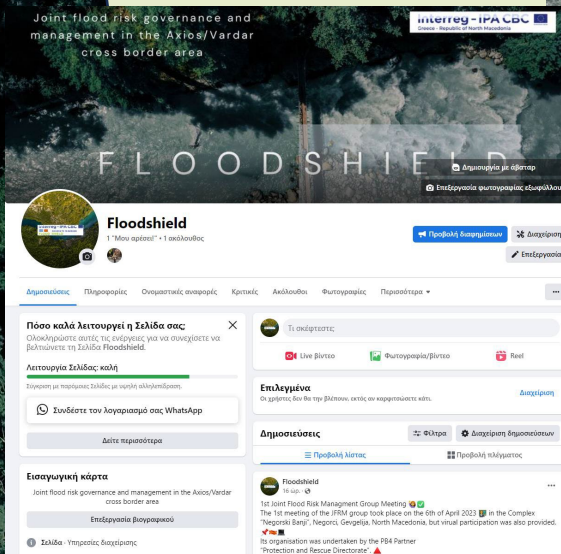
Joint flood risk governance and management in the Axios/Vardar cross border area

Interreg - IPA CBC
Greece - Republic of North Macedonia

FLOODSHIELD

Δημιουργία με άβαταρ
Επεξεργασία φωτογραφίας εξωφύλλου

Floodshield
1 "Μου αρέσει" • 1 ακόλουθος

Προβολή διαφημίσεων
Διαχείριση
Επεξεργασία

Δημοσιεύσεις Πληροφορίες Ονομαστικές αναφορές Κριτικές Ακόλουθοι Φωτογραφίες Περισσότερα

...

Πόσο καλά λειτουργεί η Σελίδα σας;
Ολοκληρώστε αυτές τις ενέργειες για να συνεχίσετε να βελτιώνετε τη Σελίδα Floodshield.
Λειτουργία Σελίδας: καλή
Σύγκριση με παρόμοιες Σελίδες με υψηλή αλληλεπίδραση.

Συνδέστε τον λογαριασμό σας WhatsApp

Δείτε περισσότερα

Εισαγωγική κάρτα
Joint flood risk governance and management in the Axios/Vardar cross border area

Επεξεργασία βιογραφικού

Σελίδα · Υπηρεσίες διαχείρισης

Τι σκέφτεστε;

Live βίντεο
Φωτογραφία/βίντεο
Reel

Επιλεγμένα
Οι χρήστες δεν θα την βλέπουν, εκτός αν καρφιτσώσετε κάτι.
Διαχείριση

Δημοσιεύσεις
Φίλτρα
Διαχείριση δημοσιεύσεων

Προβολή λίστας
Προβολή πλέγματος

Floodshield
16 ωρ. ·

1st Joint Flood Risk Managment Group Meeting
The 1st meeting of the JFRM group took place on the 6th of April 2023 in the Complex "Negorski Banji", Negorci, Gevgelija, North Macedonia, but virual participation was also provided.
Its organisation was undertaken by the PB4 Partner
"Protection and Rescue Directorate".